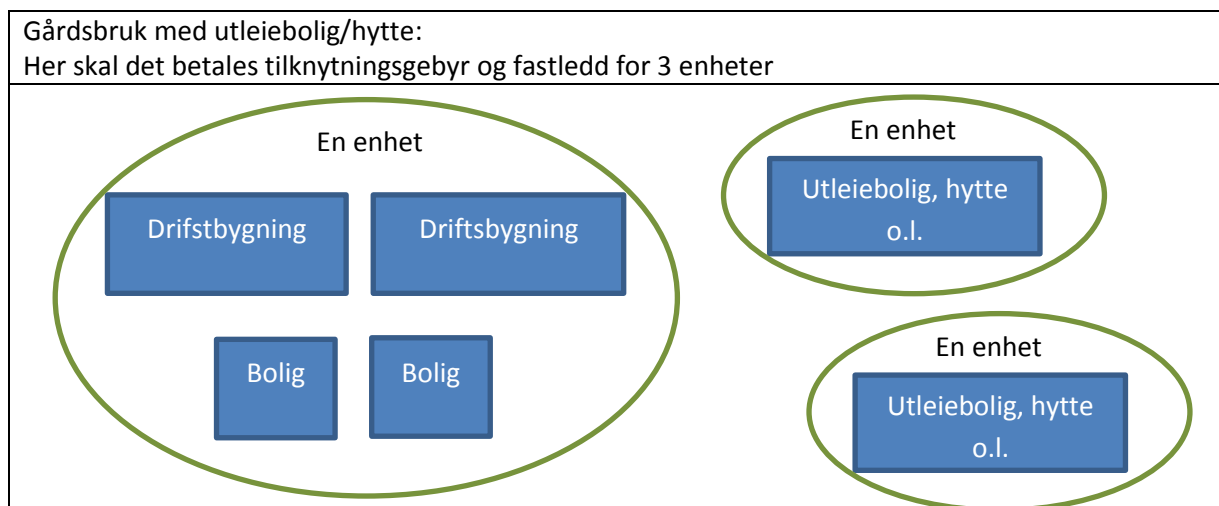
Gårdsbruk med utleiebolig/hytte:
Her skal det betales tilknytningsgebyr og fastledd for 3 enheter

En enhet

Drifstbygning

Driftsbygning

Bolig

Bolig

En enhet

Utleiebolig, hytte o.l.

En enhet

Utleiebolig, hytte o.l.